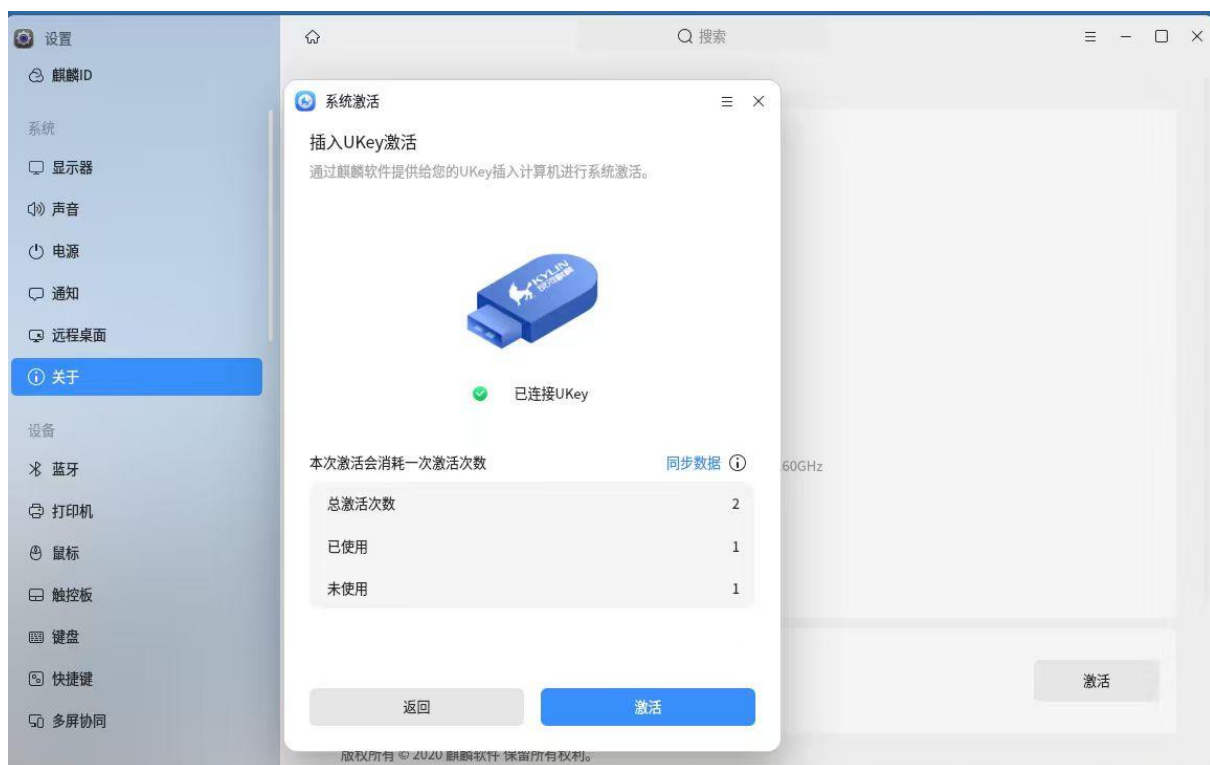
设置
麒麟ID
系统
显示器
声音
电源
通知
远程桌面
关于
设备
蓝牙
打印机
鼠标
触控板
键盘
快捷键
多屏协同

搜索

系统激活
插入UKey激活
通过麒麟软件提供给您的UKey插入计算机进行系统激活。

KYLIN 银河麒麟

已连接UKey

本次激活会消耗一次激活次数
同步数据

| 总激活次数 | 2 |
|---|---|
| 已使用 | 1 |
| 未使用 | 1 |

返回
激活

60GHz
激活
版权所有 © 2020 麒麟软件 保留所有权利。